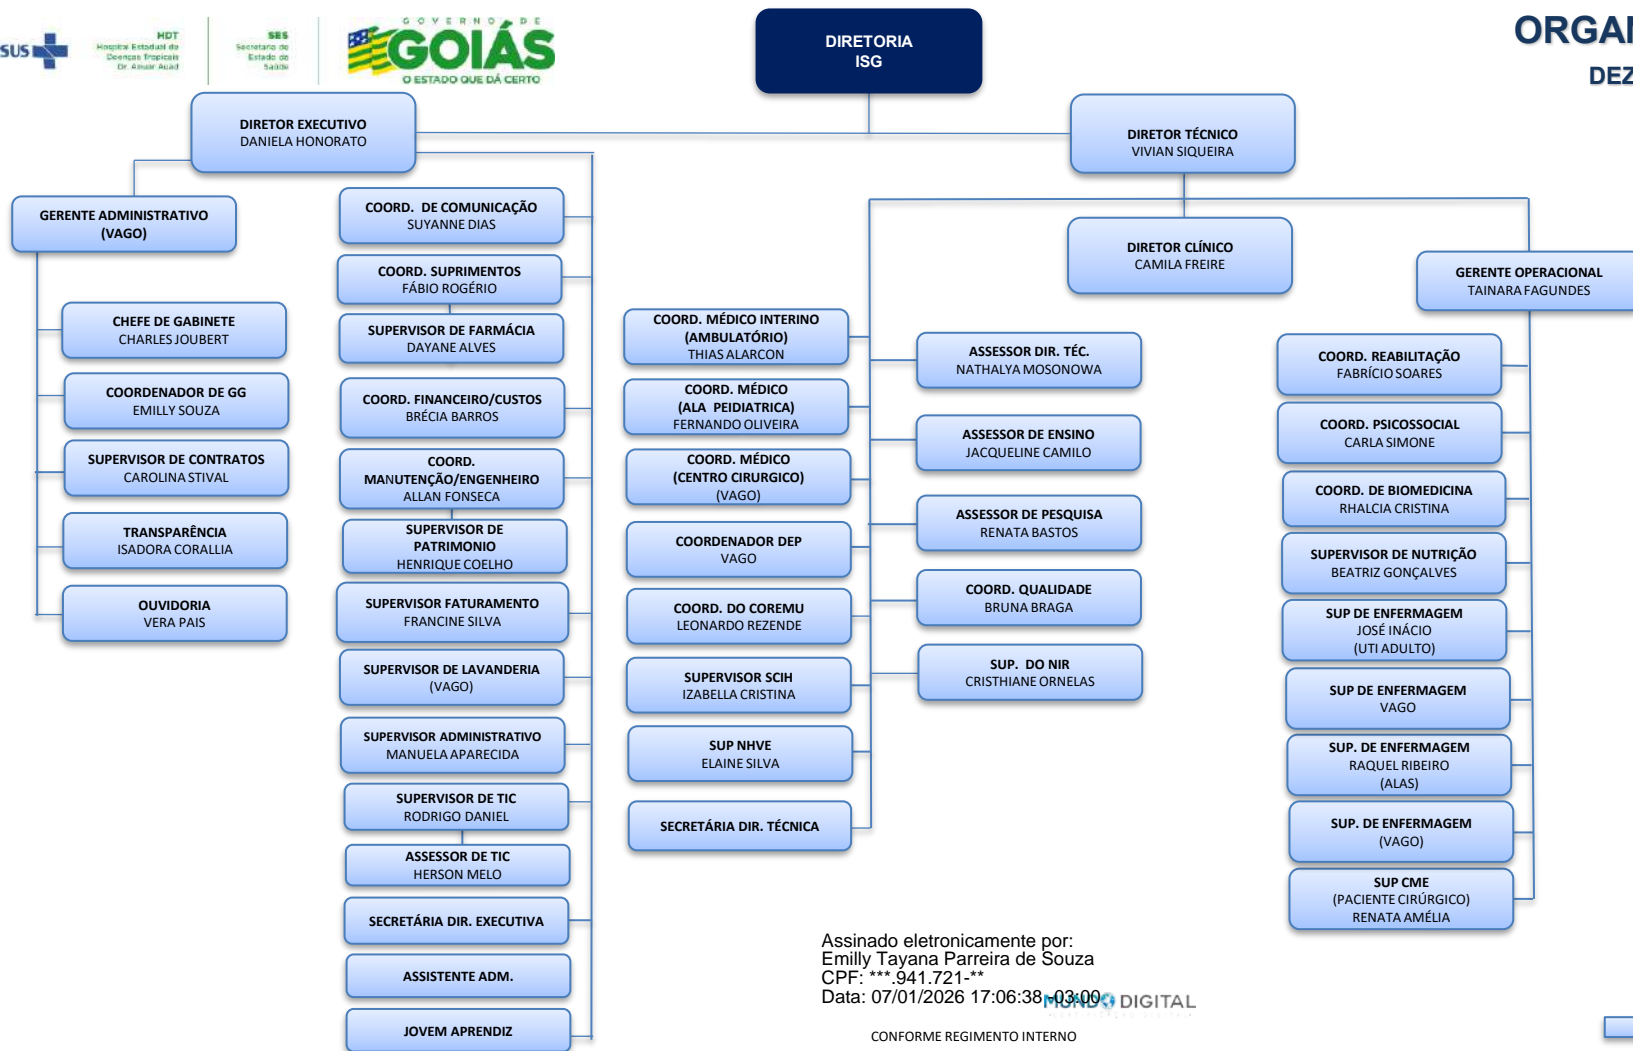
SUS

HDT
Hospital Estadual de Doenças Tropicais Dr. Anuar Auad

SES
Secretaria de Estado da Saúde

GOVERNO DE GOIÁS
O ESTADO QUE DÁ CERTO

DIRETORIA
ISG

ORGA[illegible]
DEZ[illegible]

DIRETOR EXECUTIVO
DANIELA HONORATO

DIRETOR TÉCNICO
VIVIAN SIQUEIRA

GERENTE ADMINISTRATIVO
(VAGO)

COORD. DE COMUNICAÇÃO
SUYANNE DIAS

COORD. SUPRIMENTOS
FÁBIO ROGÉRIO

SUPERVISOR DE FARMÁCIA
DAYANE ALVES

COORD. FINANCEIRO/CUSTOS
BRÉCIA BARROS

COORD. MANUTENÇÃO/ENGENHEIRO
ALLAN FONSECA

SUPERVISOR DE PATRIMONIO
HENRIQUE COELHO

SUPERVISOR FATURAMENTO
FRANCINE SILVA

SUPERVISOR DE LAVANDERIA
(VAGO)

SUPERVISOR ADMINISTRATIVO
MANUELA APARECIDA

SUPERVISOR DE TIC
RODRIGO DANIEL

ASSESSOR DE TIC
HERSON MELO

SECRETÁRIA DIR. EXECUTIVA

ASSISTENTE ADM.

JOVEM APRENDIZ

CHEFE DE GABINETE
CHARLES JOUBERT

COORDENADOR DE GG
EMILLY SOUZA

SUPERVISOR DE CONTRATOS
CAROLINA STIVAL

TRANSPARÊNCIA
ISADORA CORALLIA

OUVIDORIA
VERA PAIS

DIRETOR CLÍNICO
CAMILA FREIRE

GERENTE OPERACIONAL
TAINARA FAGUNDES

COORD. MÉDICO INTERINO
(AMBULATÓRIO)
THIAS ALARCON

COORD. MÉDICO
(ALA PEDIATRICA)
FERNANDO OLIVEIRA

COORD. MÉDICO
(CENTRO CIRURGICO)
(VAGO)

COORDENADOR DEP
VAGO

COORD. DO COREMU
LEONARDO REZENDE

SUPERVISOR SCIH
IZABELLA CRISTINA

SUP NHVE
ELAINE SILVA

SECRETÁRIA DIR. TÉCNICA

ASSESSOR DIR. TÉC.
NATHALYA MOSONOWA

ASSESSOR DE ENSINO
JACQUELINE CAMILO

ASSESSOR DE PESQUISA
RENATA BASTOS

COORD. QUALIDADE
BRUNA BRAGA

SUP. DO NIR
CRISTHIANE ORNELAS

COORD. REABILITAÇÃO
FABRÍCIO SOARES

COORD. PSICOSSOCIAL
CARLA SIMONE

COORD. DE BIOMEDICINA
RHALCIA CRISTINA

SUPERVISOR DE NUTRIÇÃO
BEATRIZ GONÇALVES

SUP DE ENFERMAGEM
JOSÉ INÁCIO
(UTI ADULTO)

SUP DE ENFERMAGEM
VAGO

SUP. DE ENFERMAGEM
RAQUEL RIBEIRO
(ALAS)

SUP. DE ENFERMAGEM
(VAGO)

SUP CME
(PACIENTE CIRÚRGICO)
RENATA AMÉLIA

Assinado eletronicamente por:
Emilly Tayana Parreira de Souza
CPF: ***.941.721-**
Data: 07/01/2026 17:06:38 -03:00
MUNDO DIGITAL

CONFORME REGIMENTO INTERNO